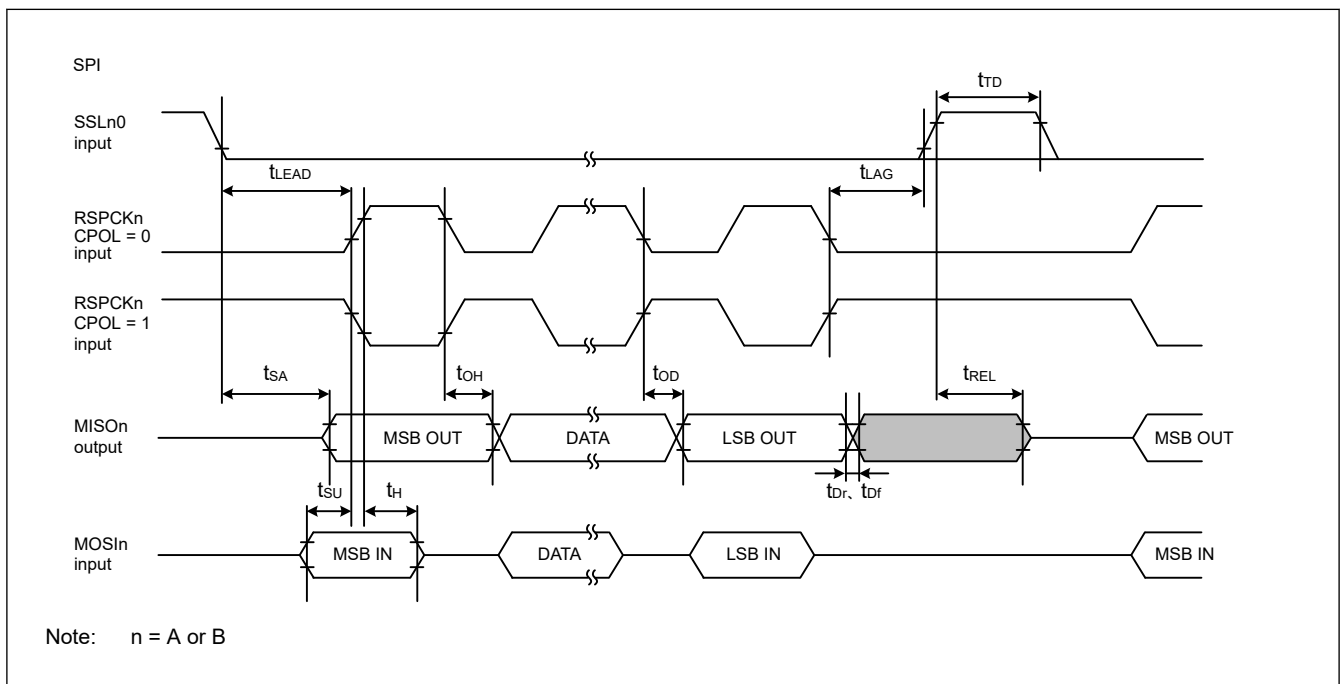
SPI

SSLn0 input

$t_{TD}$

$t_{LEAD}$

$t_{LAG}$

RSPCKn CPOL = 0 input

RSPCKn CPOL = 1 input

$t_{SA}$

$t_{OH}$

$t_{OD}$

$t_{REL}$

MISOn output

MSB OUT

DATA

LSB OUT

MSB OUT

$t_{SU}$

$t_{H}$

$t_{Dr}$、$t_{Df}$

MOSIn input

MSB IN

DATA

LSB IN

MSB IN

Note: n = A or B